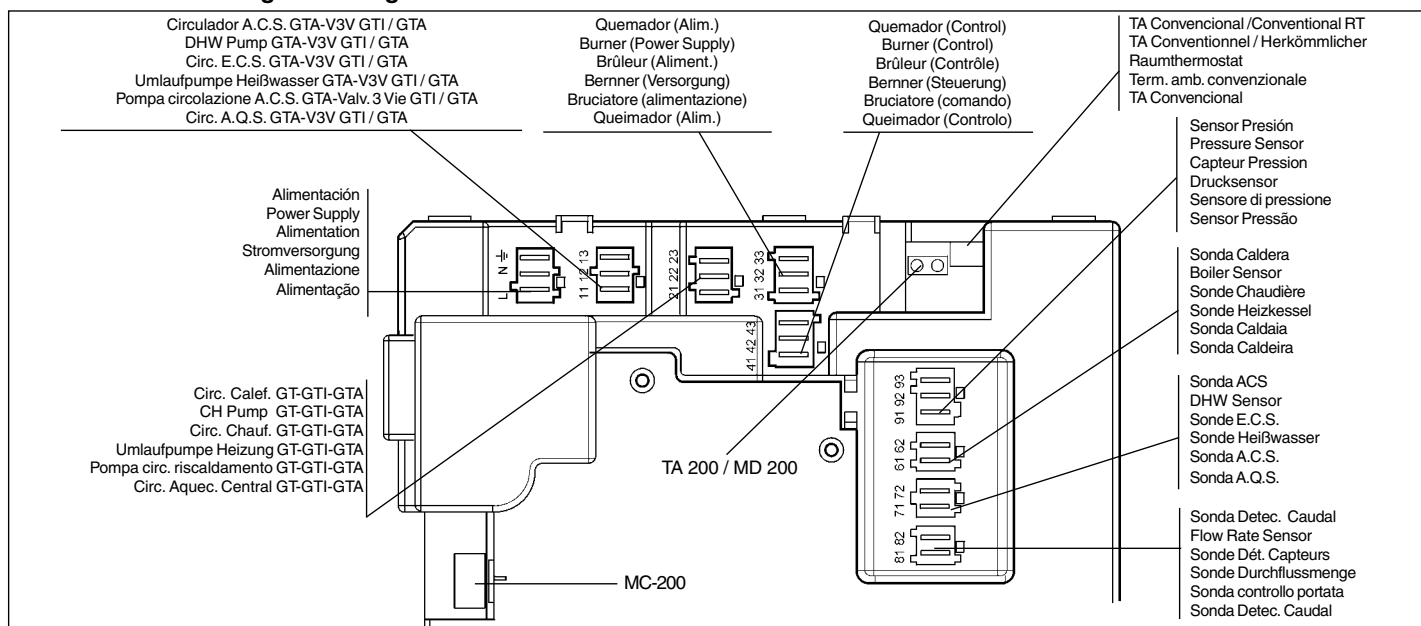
Circulador A.C.S. GTA-V3V GTI / GTA
DHW Pump GTA-V3V GTI / GTA
Circ. E.C.S. GTA-V3V GTI / GTA
Umlaufpumpe Heißwasser GTA-V3V GTI / GTA
Pompa circolazione A.C.S. GTA-Valv. 3 Vie GTI / GTA
Circ. A.Q.S. GTA-V3V GTI / GTA

Quemador (Alim.)
Burner (Power Supply)
Brûleur (Aliment.)
Bernner (Versorgung)
Bruciatore (alimentazione)
Queimador (Alim.)

Quemador (Control)
Burner (Control)
Brûleur (Contrôle)
Bernner (Steuerung)
Bruciatore (comando)
Queimador (Controlo)

TA Convencional /Conventional RT
TA Conventionnel / Herkömmlicher Raumthermostat
Term. amb. convenzionale
TA Convencional

Sensor Presión
Pressure Sensor
Capteur Pression
Drucksensor
Sensore di pressione
Sensor Pressão

Alimentación
Power Supply
Alimentation
Stromversorgung
Alimentazione
Alimentação

L N ⏚

11 12 13

21 22 23

31 32 33

41 42 43

Sonda Caldera
Boiler Sensor
Sonde Chaudière
Sonde Heizkessel
Sonda Caldaia
Sonda Caldeira

91 92 93

Sonda ACS
DHW Sensor
Sonde E.C.S.
Sonde Heißwasser
Sonda A.C.S.
Sonda A.Q.S.

61 62

71 72

81 82

Circ. Calef. GT-GTI-GTA
CH Pump GT-GTI-GTA
Circ. Chauf. GT-GTI-GTA
Umlaufpumpe Heizung GT-GTI-GTA
Pompa circ. riscaldamento GT-GTI-GTA
Circ. Aquec. Central GT-GTI-GTA

TA 200 / MD 200

Sonda Detec. Caudal
Flow Rate Sensor
Sonde Dét. Capteurs
Sonde Durchflussmenge
Sonda controllo portata
Sonda Detec. Caudal

MC-200